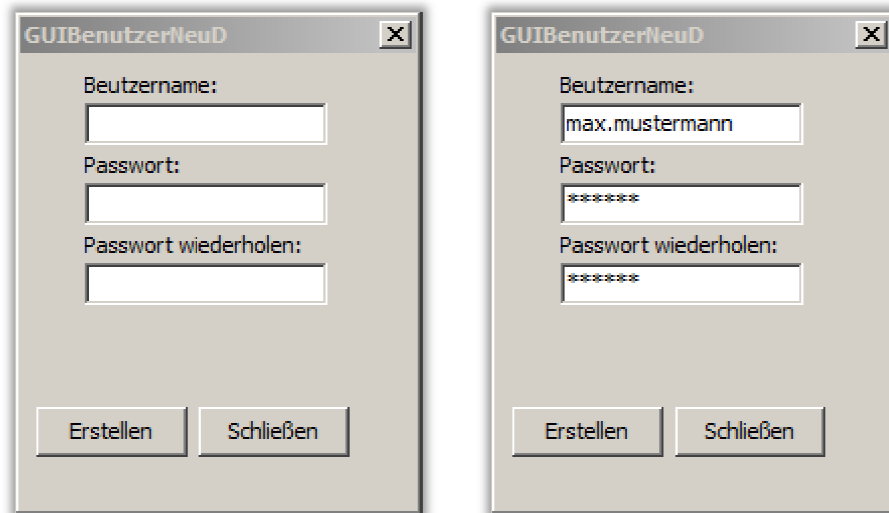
GUIBenutzerNeuD

Beutzername:

Passwort:

Passwort wiederholen:

Erstellen

Schließen

GUIBenutzerNeuD

Beutzername:

max.mustermann

Passwort:

******

Passwort wiederholen:

******

Erstellen

Schließen